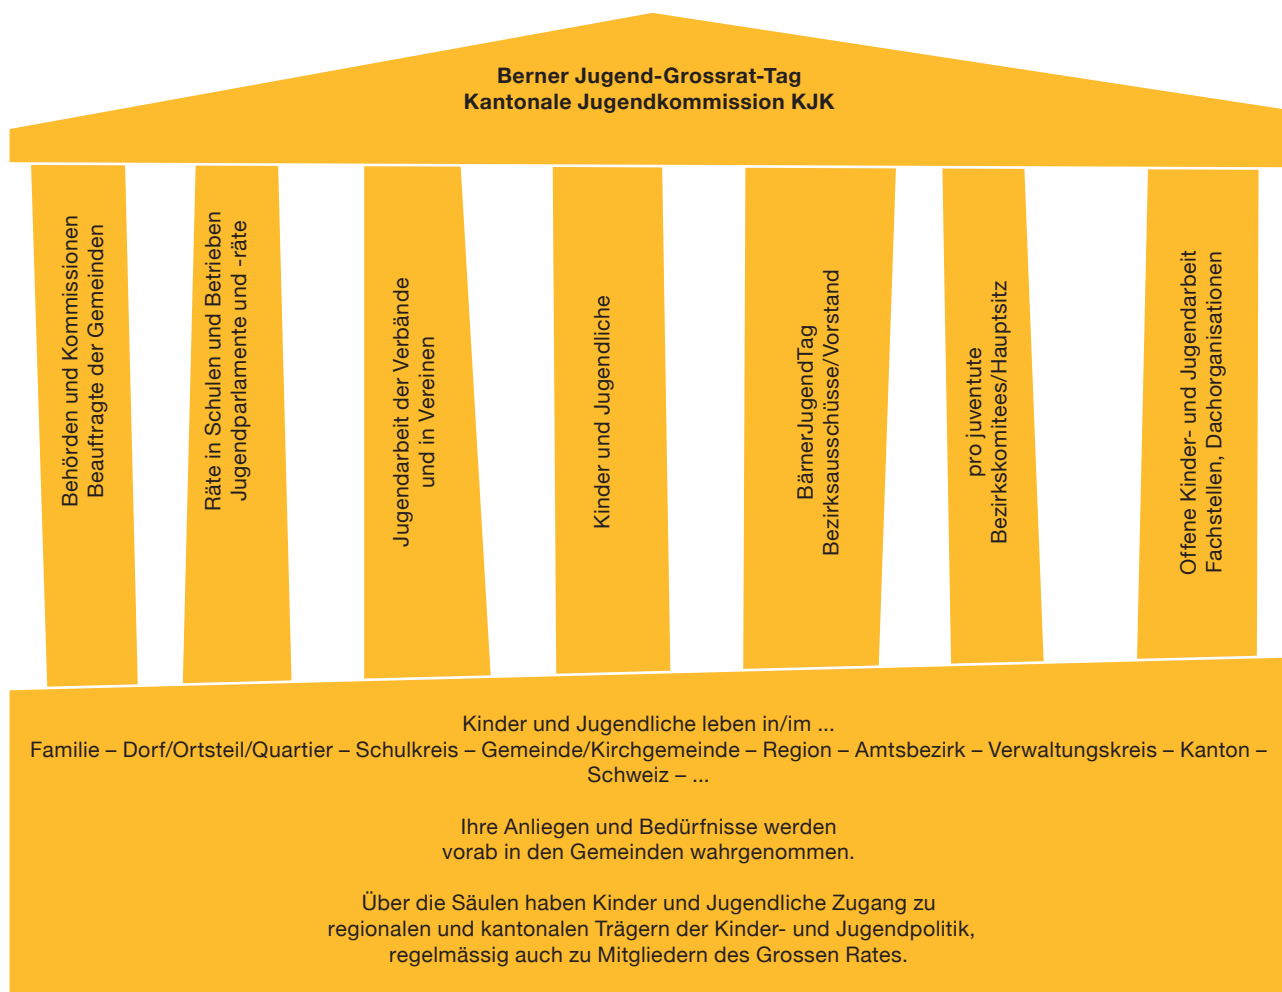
Berner Jugend-Grossrat-Tag
Kantonale Jugendkommission KJK

Behörden und Kommissionen
Beauftragte der Gemeinden

Räte in Schulen und Betrieben
Jugendparlamente und -räte

Jugendarbeit der Verbände
und in Vereinen

Kinder und Jugendliche

BärnerJugendTag
Bezirksausschüsse/Vorstand

pro juventute
Bezirkskomitees/Hauptsitz

Offene Kinder- und Jugendarbeit
Fachstellen, Dachorganisationen

Kinder und Jugendliche leben in/im ...
Familie – Dorf/Ortsteil/Quartier – Schulkreis – Gemeinde/Kirchgemeinde – Region – Amtsbezirk – Verwaltungskreis – Kanton – Schweiz – ...

Ihre Anliegen und Bedürfnisse werden
vorab in den Gemeinden wahrgenommen.

Über die Säulen haben Kinder und Jugendliche Zugang zu
regionalen und kantonalen Trägern der Kinder- und Jugendpolitik,
regelmässig auch zu Mitgliedern des Grossen Rates.